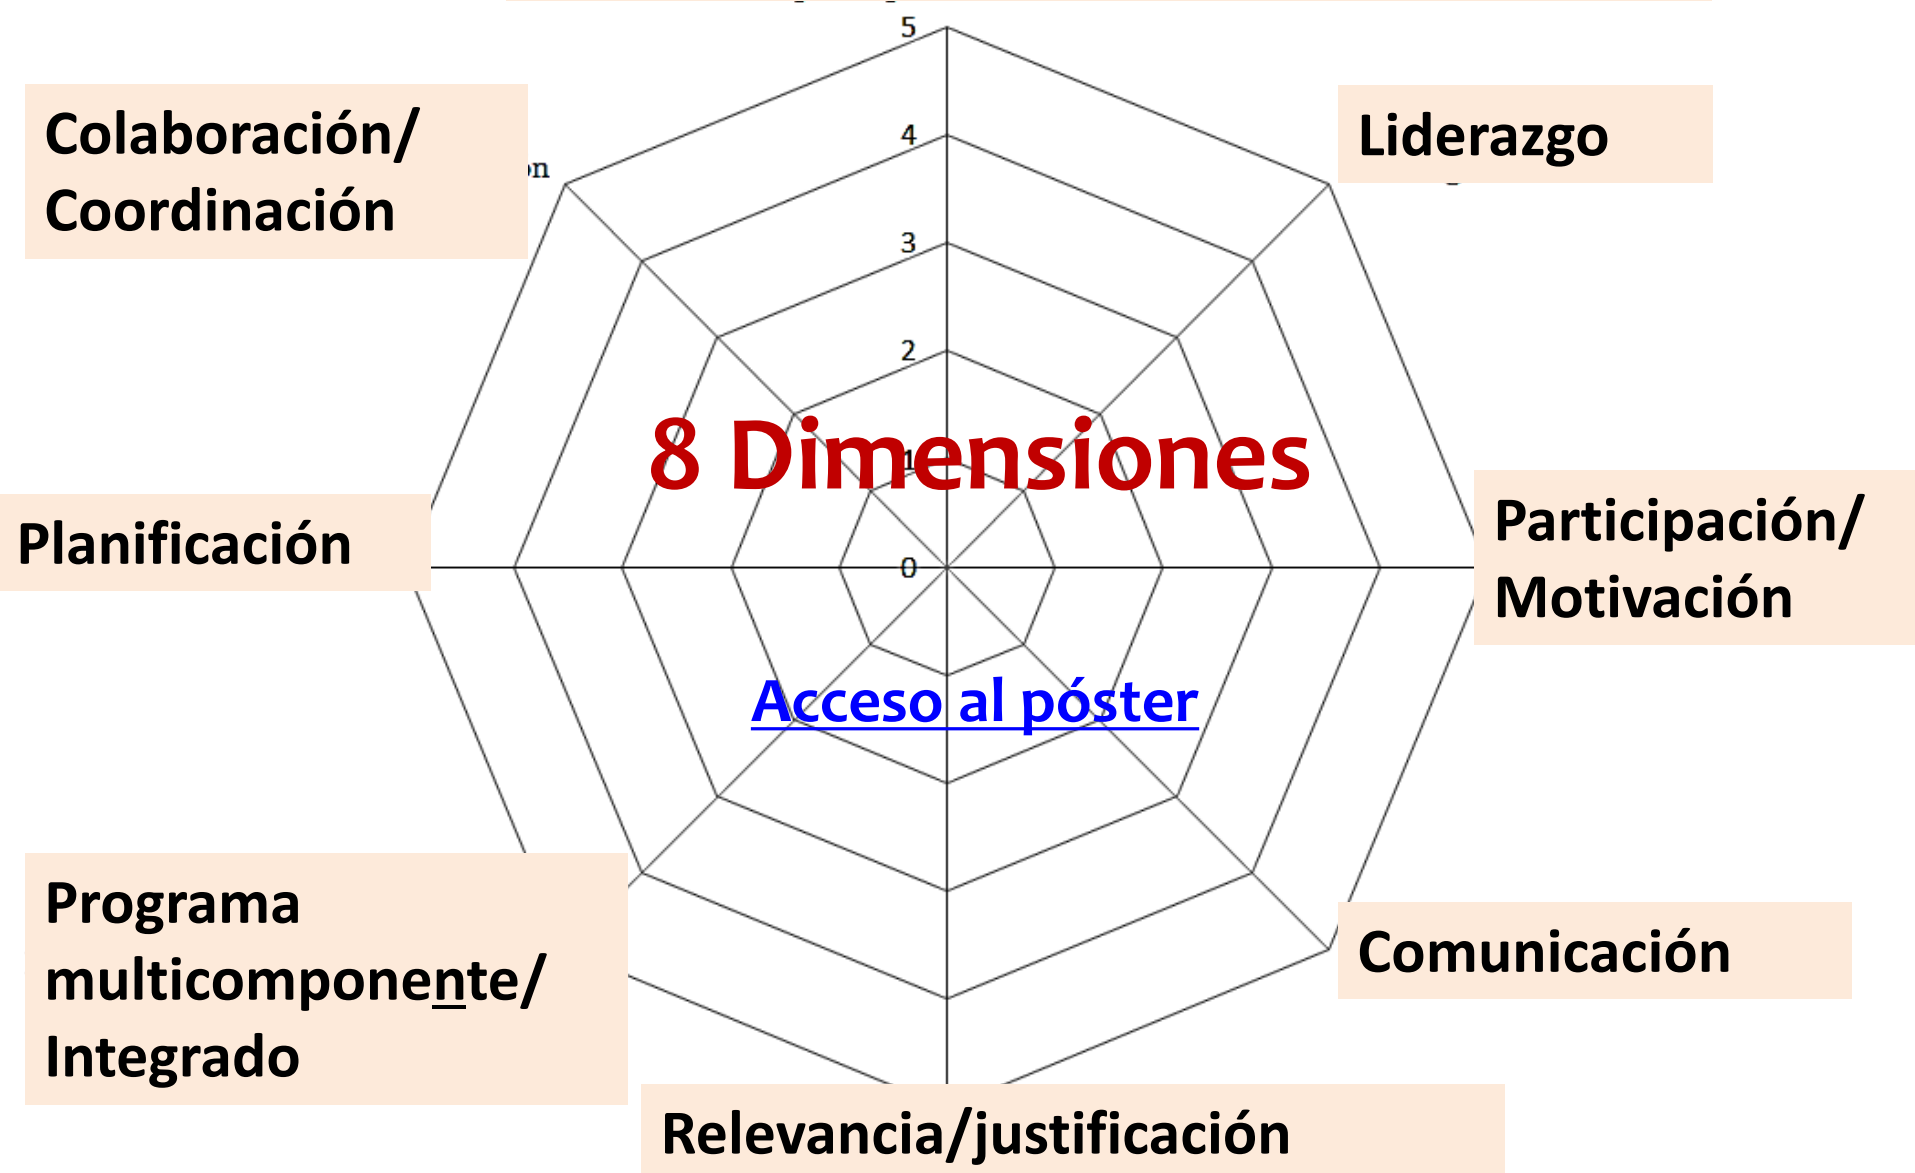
5

4

3

2

1

0

Colaboración/ Coordinación

Liderazgo

8 Dimensiones

Planificación

Participación/ Motivación

Acceso al póster

Programa multicomponente/ Integrado

Comunicación

Relevancia/justificación